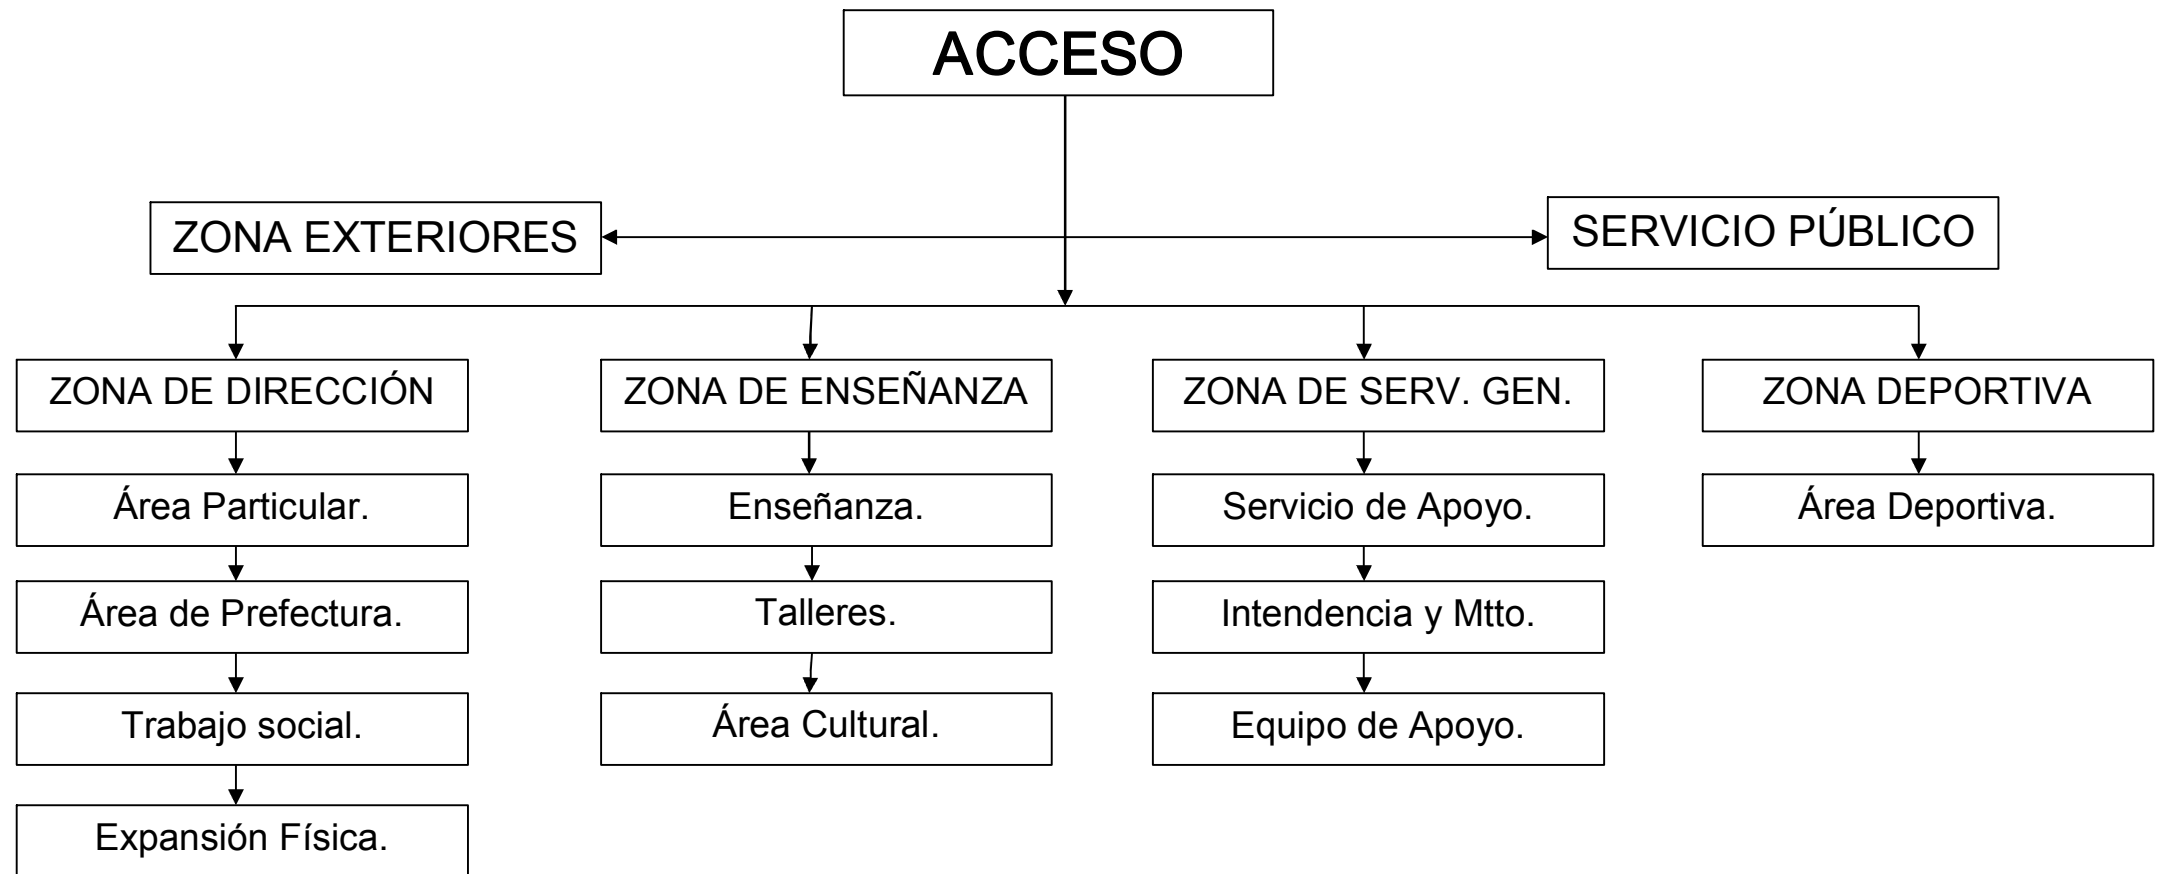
ACCESO

ZONA EXTERIORES

SERVICIO PÚBLICO

ZONA DE DIRECCIÓN

Área Particular.

Área de Prefectura.

Trabajo social.

Expansión Física.

ZONA DE ENSEÑANZA

Enseñanza.

Talleres.

Área Cultural.

ZONA DE SERV. GEN.

Servicio de Apoyo.

Intendencia y Mtto.

Equipo de Apoyo.

ZONA DEPORTIVA

Área Deportiva.